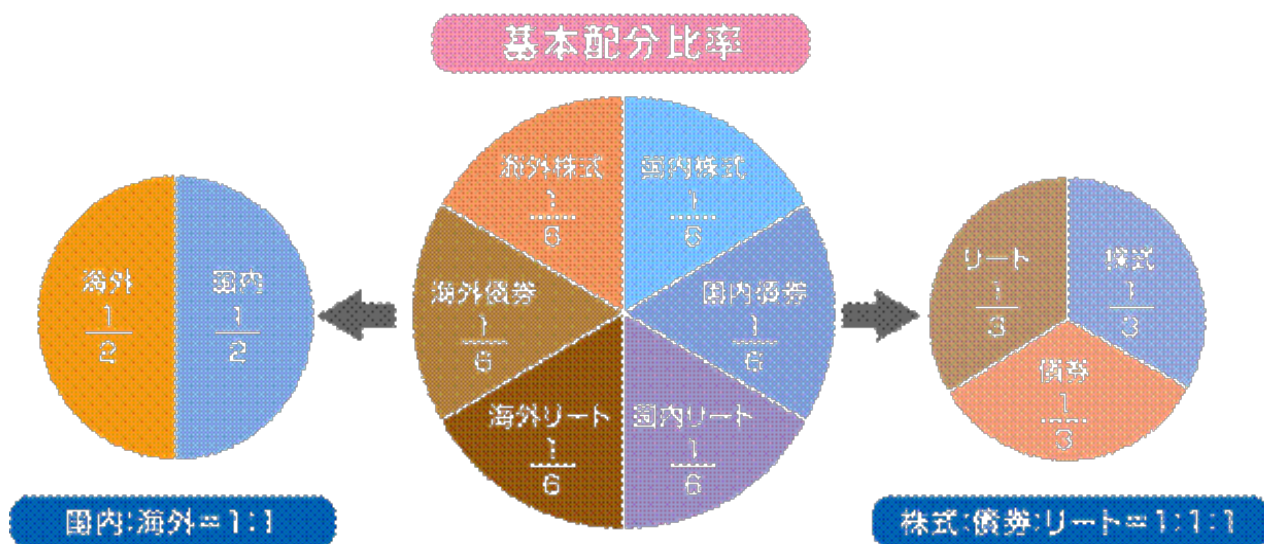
基本配分比率

海外 $\frac{1}{2}$

国内 $\frac{1}{2}$

海外株式 $\frac{1}{6}$

国内株式 $\frac{1}{6}$

海外債券 $\frac{1}{6}$

国内債券 $\frac{1}{6}$

海外リート $\frac{1}{6}$

国内リート $\frac{1}{6}$

リート $\frac{1}{3}$

株式 $\frac{1}{3}$

債券 $\frac{1}{3}$

国内:海外=1:1

株式:債券:リート=1:1:1